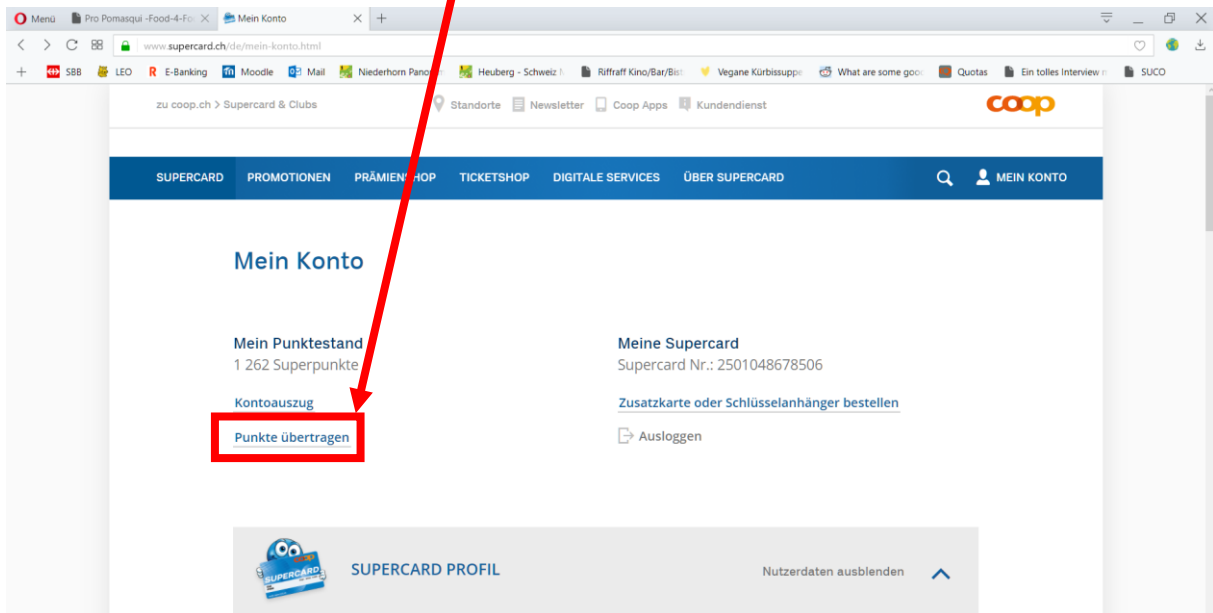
Menü Pro Pomasqui -Food-4-Fo Mein Konto

www.supercard.ch/de/mein-konto.html

SBB LEO E-Banking Moodle Mail Niederhorn Pano Heuberg - Schweiz Riffraff Kino/Bar/Bist Vegane Kürbissuppe What are some goo Quotas Ein tolles Interview SUCO

zu coop.ch > Supercard & Clubs Standorte Newsletter Coop Apps Kundendienst coop

SUPERCARD PROMOTIONEN PRÄMIENSHOP TICKETSHOP DIGITALE SERVICES ÜBER SUPERCARD MEIN KONTO

Mein Konto

Mein Punktestand
1 262 Superpunkte

Kontoauszug

Punkte übertragen

Meine Supercard
Supercard Nr.: 2501048678506

Zusatzkarte oder Schlüsselanhänger bestellen

Ausloggen

SUPERCARD

SUPERCARD PROFIL

Nutzerdaten ausblenden